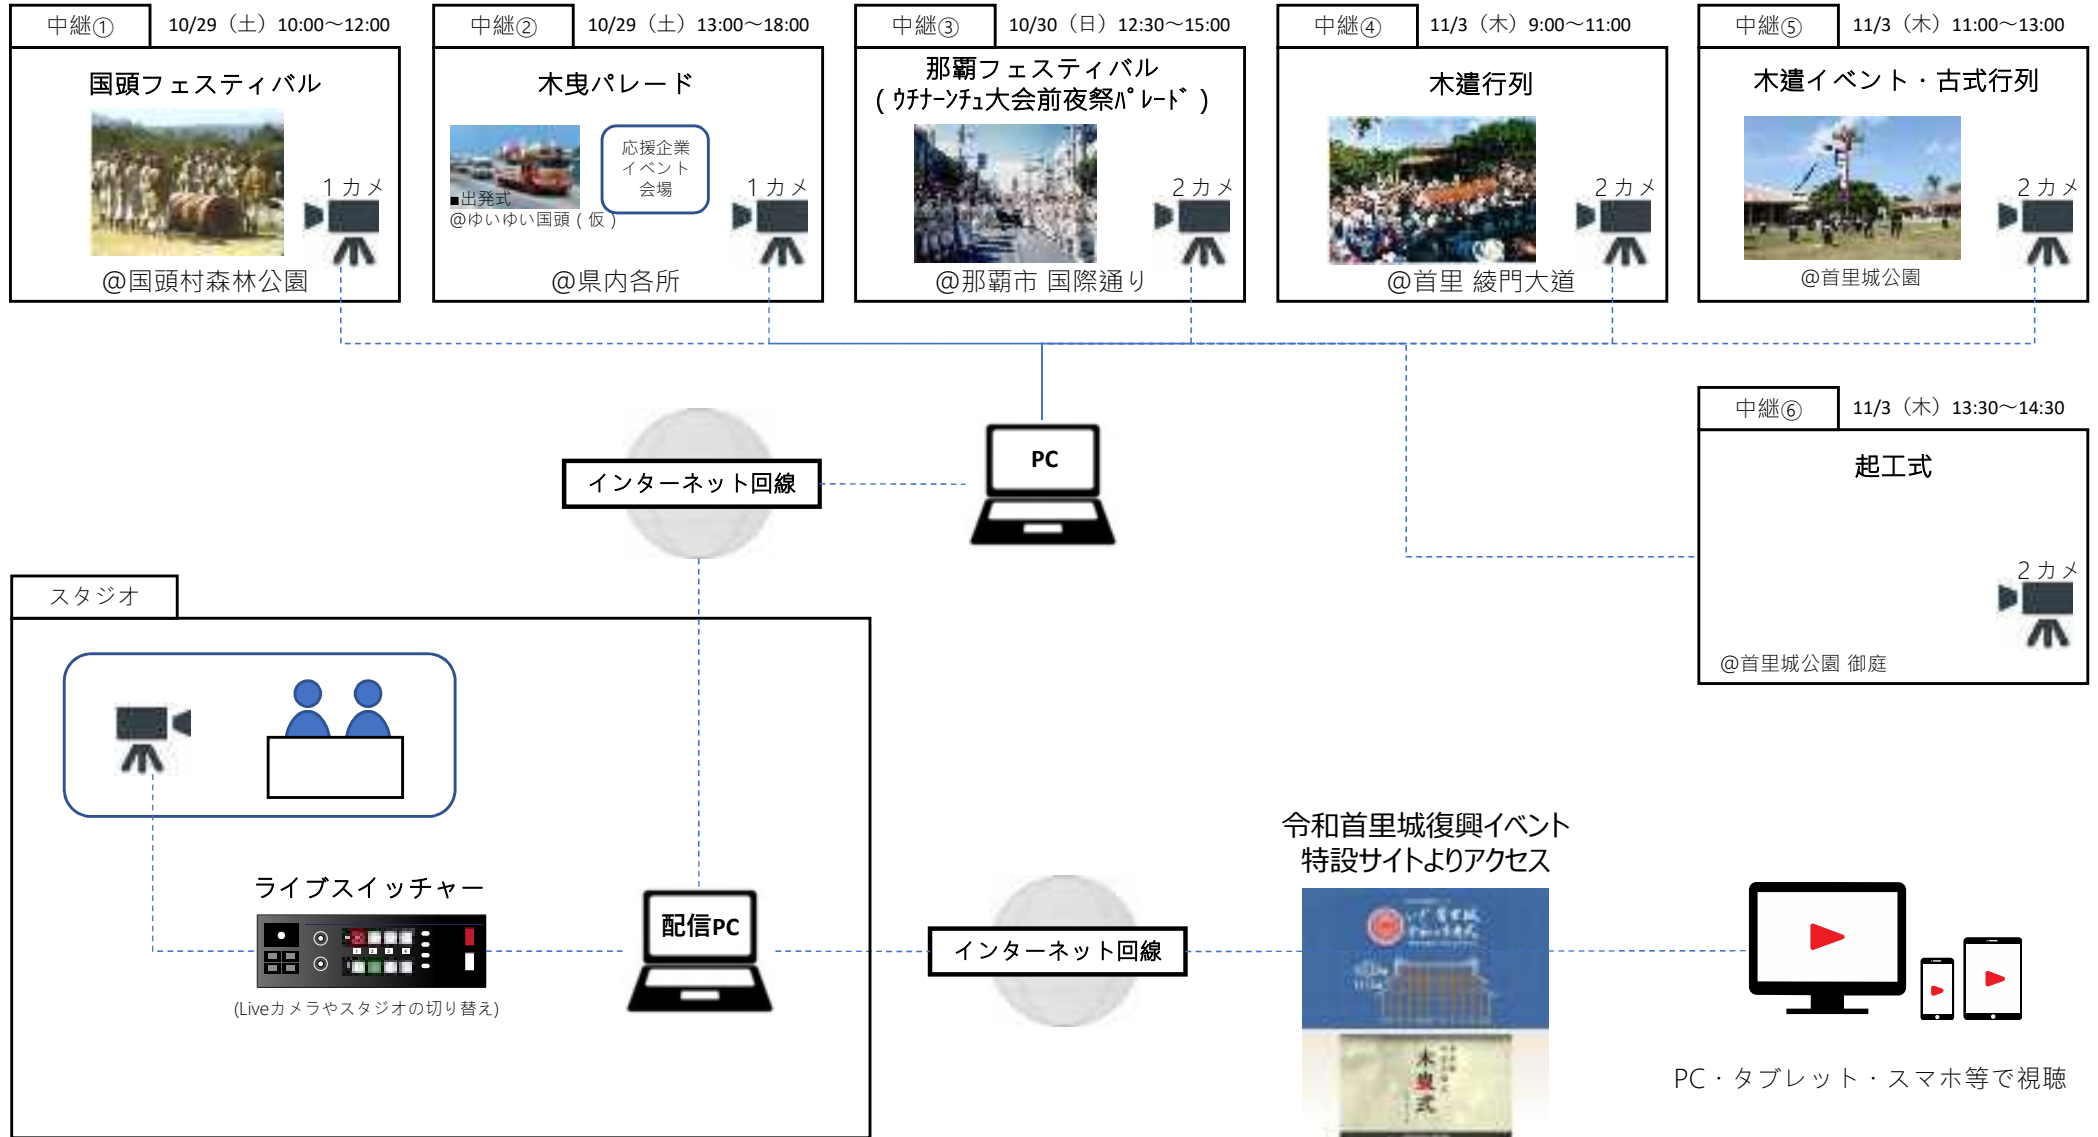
中継①
10/29（土）10:00～12:00
国頭フェスティバル
1カメ
@国頭村森林公園

中継②
10/29（土）13:00～18:00
木曳パレード
■出発式
@ゆいゆい国頭（仮）
応援企業イベント会場
1カメ
@県内各所

中継③
10/30（日）12:30～15:00
那覇フェスティバル
（ｳﾁﾅｰﾝﾁｭ大会前夜祭ﾊﾟﾚｰﾄﾞ）
2カメ
@那覇市 国際通り

中継④
11/3（木）9:00～11:00
木遣行列
2カメ
@首里 綾門大道

中継⑤
11/3（木）11:00～13:00
木遣イベント・古式行列
2カメ
@首里城公園

PC

インターネット回線

中継⑥
11/3（木）13:30～14:30
起工式
2カメ
@首里城公園 御庭

スタジオ

ライブスイッチャー
(Liveカメラやスタジオの切り替え)

配信PC

インターネット回線

令和首里城復興イベント
特設サイトよりアクセス

PC・タブレット・スマホ等で視聴